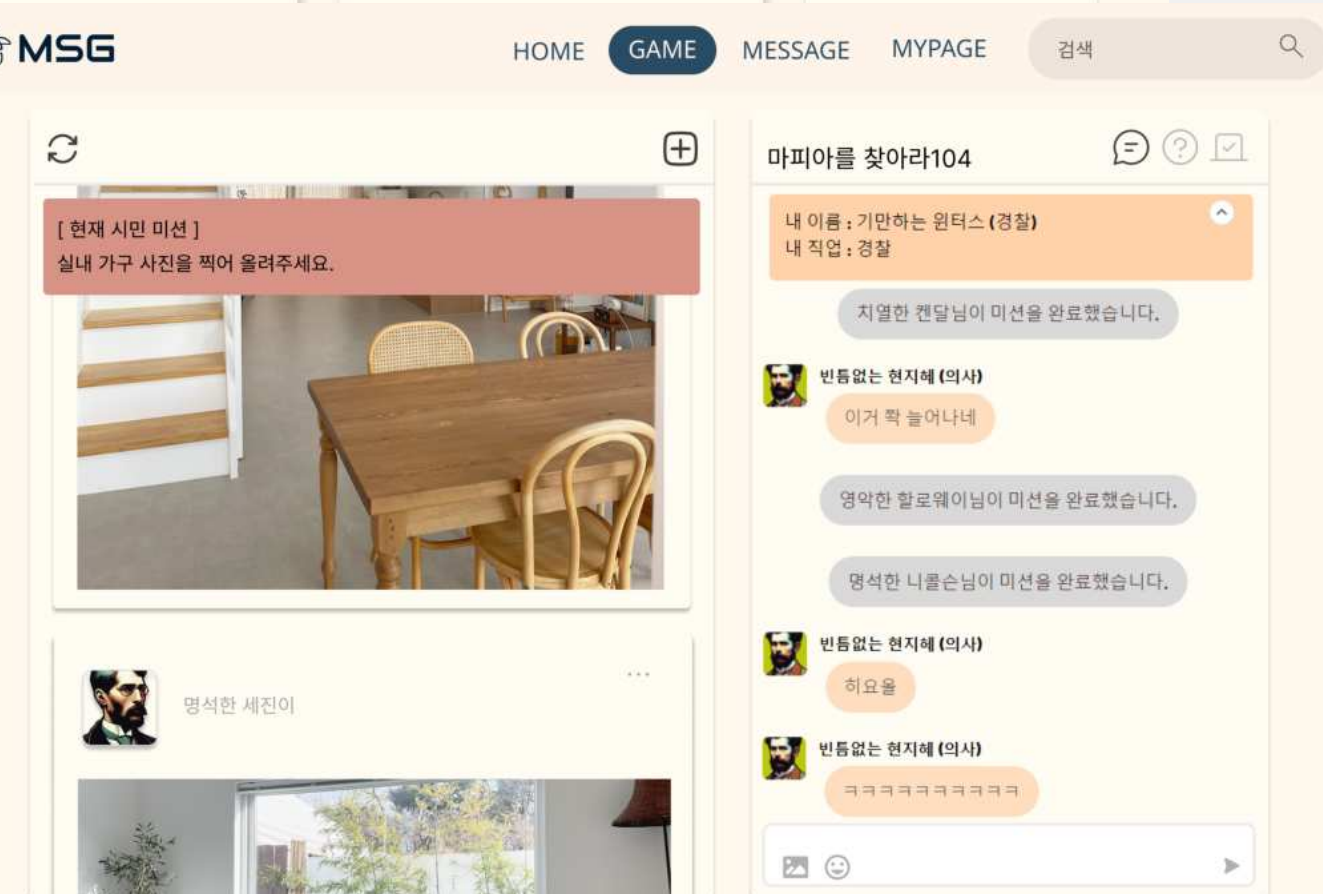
MSG

HOME GAME MESSAGE MYPAGE 검색

[ 현재 시민 미션 ]
실내 가구 사진을 찍어 올려주세요.

명석한 세진이

마피아를 찾아라104

내 이름 : 기만하는 윈터스 (경찰)
내 직업 : 경찰

치열한 켄달님이 미션을 완료했습니다.

빈틈없는 현지혜 (의사)
이거 좍 늘어나네

영악한 할로웨이님이 미션을 완료했습니다.

명석한 니콜슨님이 미션을 완료했습니다.

빈틈없는 현지혜 (의사)
히요올

빈틈없는 현지혜 (의사)
ㅋㅋㅋㅋㅋㅋㅋㅋㅋㅋ